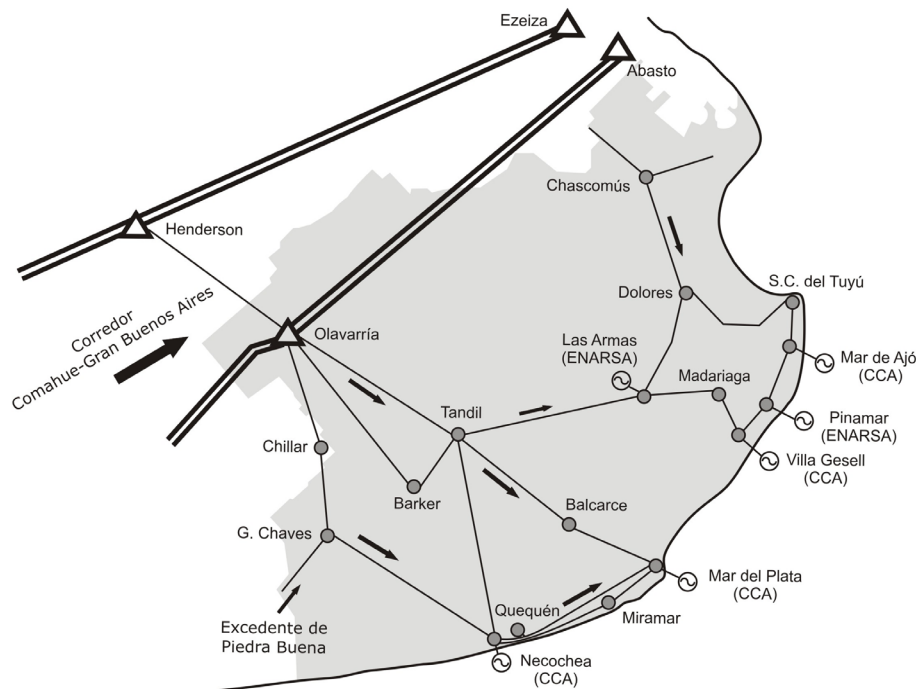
Ezeiza
Abasto
Chascomús
Henderson
Corredor
Comahue-Gran Buenos Aires
Dolores
S.C. del Tuyú
Olavarría
Las Armas
(ENARSA)
Mar de Ajó
(CCA)
Madariaga
Tandil
Pinamar
(ENARSA)
Chillar
Villa Gesell
(CCA)
Barker
Balcarce
G. Chaves
Mar del Plata
(CCA)
Quequén
Miramar
Excedente de
Piedra Buena
Necochea
(CCA)